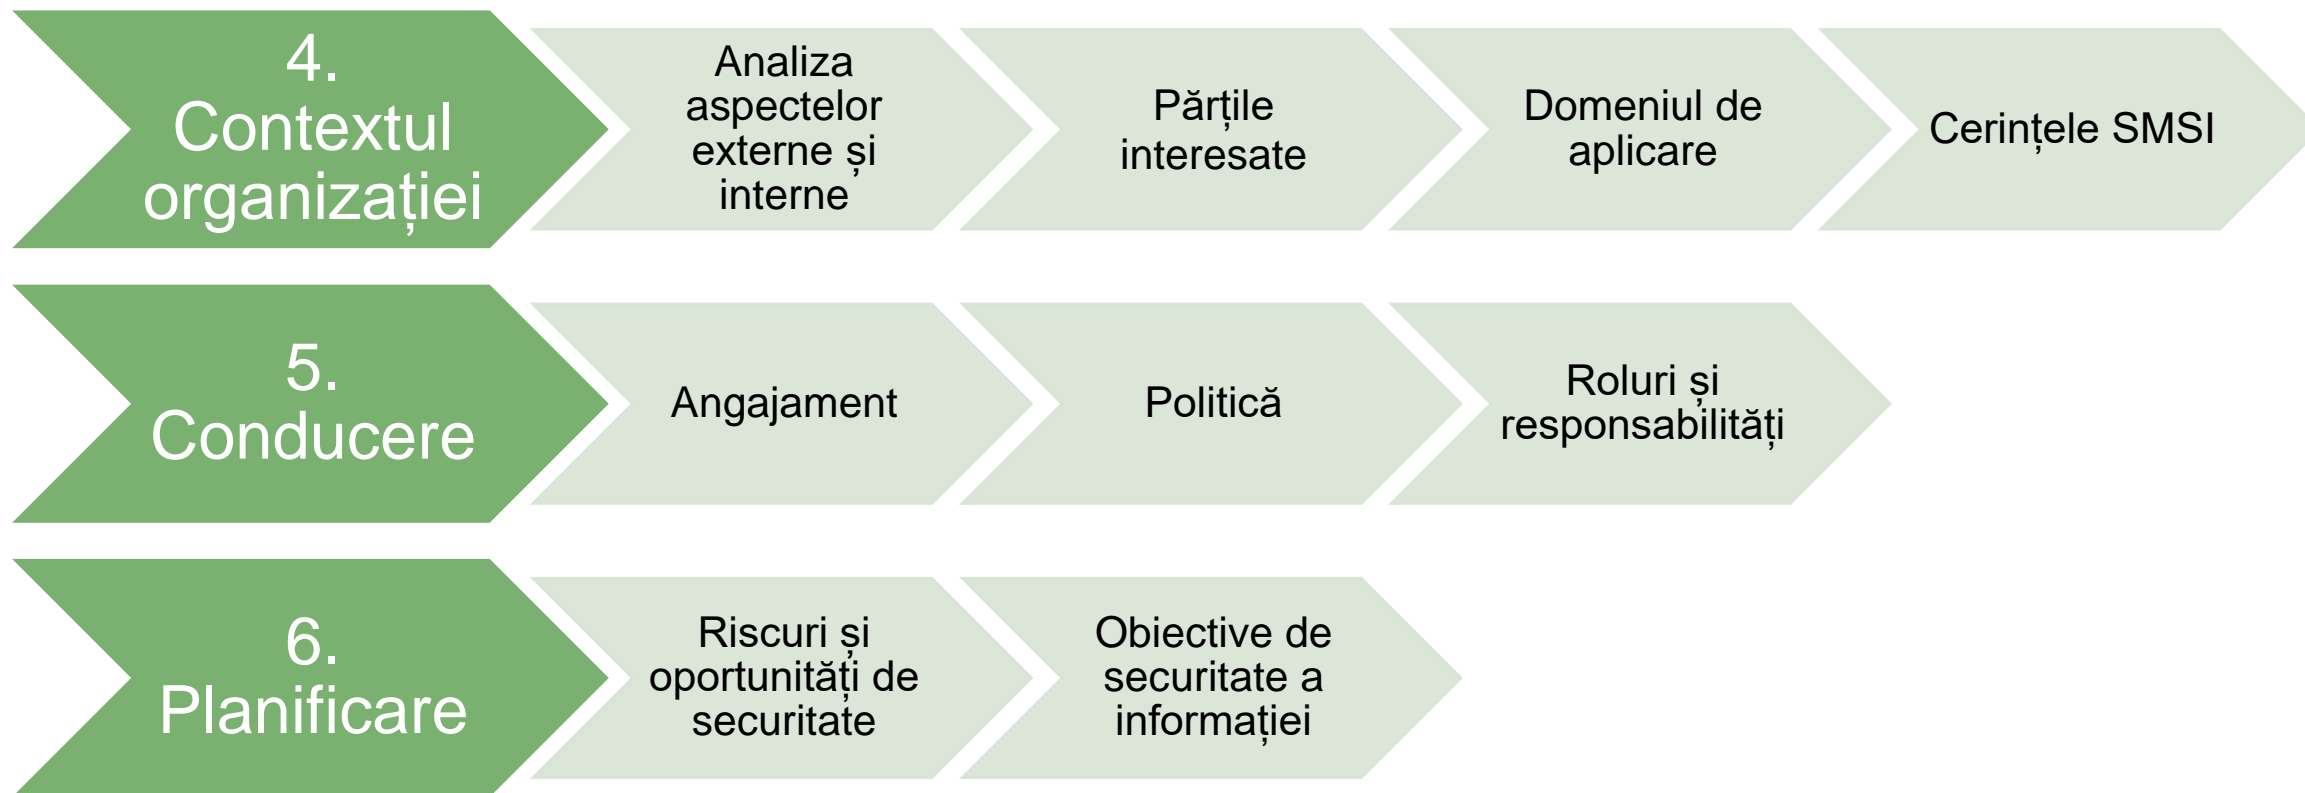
4. Contextul organizației

Analiza aspectelor externe și interne

Părțile interesate

Domeniul de aplicare

Cerințele SMSI

5. Conducere

Angajament

Politică

Roluri și responsabilități

6. Planificare

Riscuri și oportunități de securitate

Obiective de securitate a informației